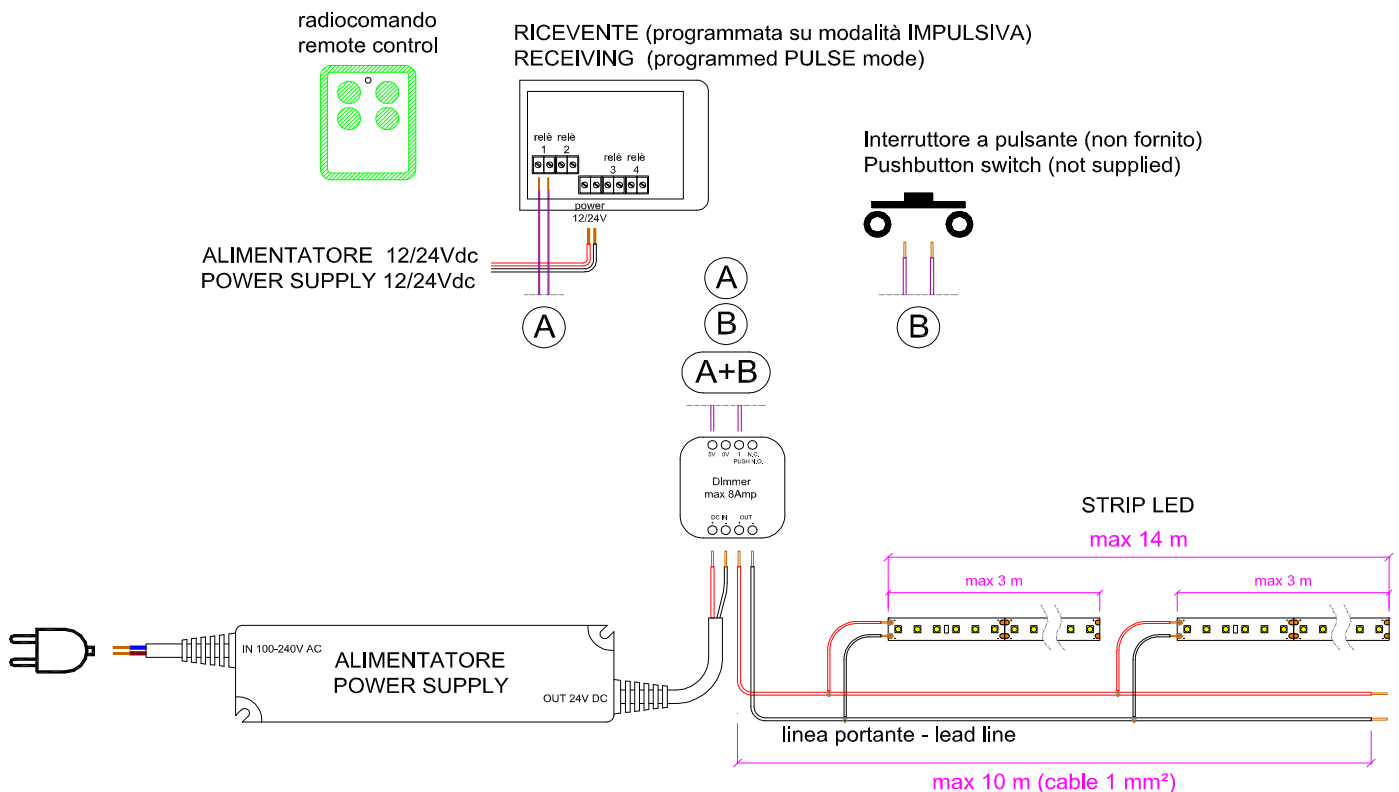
radiocomando
remote control

RICEVENTE (programmata su modalità IMPULSIVA)
RECEIVING (programmed PULSE mode)

relè 1 relè 2

relè 3 relè 4

power 12/24V

ALIMENTATORE 12/24Vdc
POWER SUPPLY 12/24Vdc

A

Interruttore a pulsante (non fornito)
Pushbutton switch (not supplied)

B

A

B

A+B

5V 0V 1 PUSH N.C. N.O.

DImmer
max 8Amp

DC IN OUT

STRIP LED

max 14 m

max 3 m

max 3 m

IN 100-240V AC

ALIMENTATORE
POWER SUPPLY

OUT 24V DC

linea portante - lead line

max 10 m (cable 1 mm²)